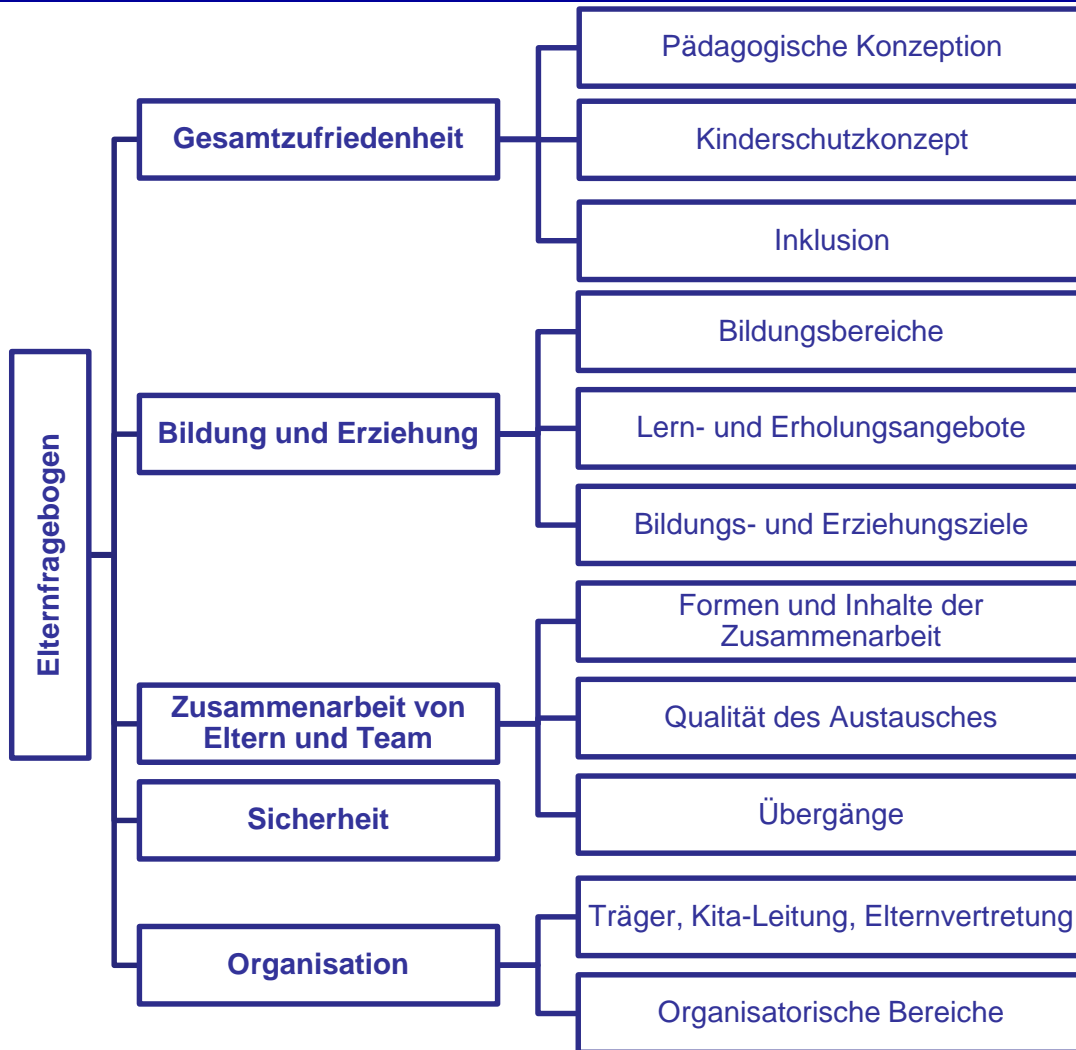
Elternfragebogen

Gesamtzufriedenheit

Pädagogische Konzeption

Kinderschutzkonzept

Inklusion

Bildung und Erziehung

Bildungsbereiche

Lern- und Erholungsangebote

Bildungs- und Erziehungsziele

Zusammenarbeit von Eltern und Team

Formen und Inhalte der Zusammenarbeit

Qualität des Austausches

Übergänge

Sicherheit

Organisation

Träger, Kita-Leitung, Elternvertretung

Organisatorische Bereiche